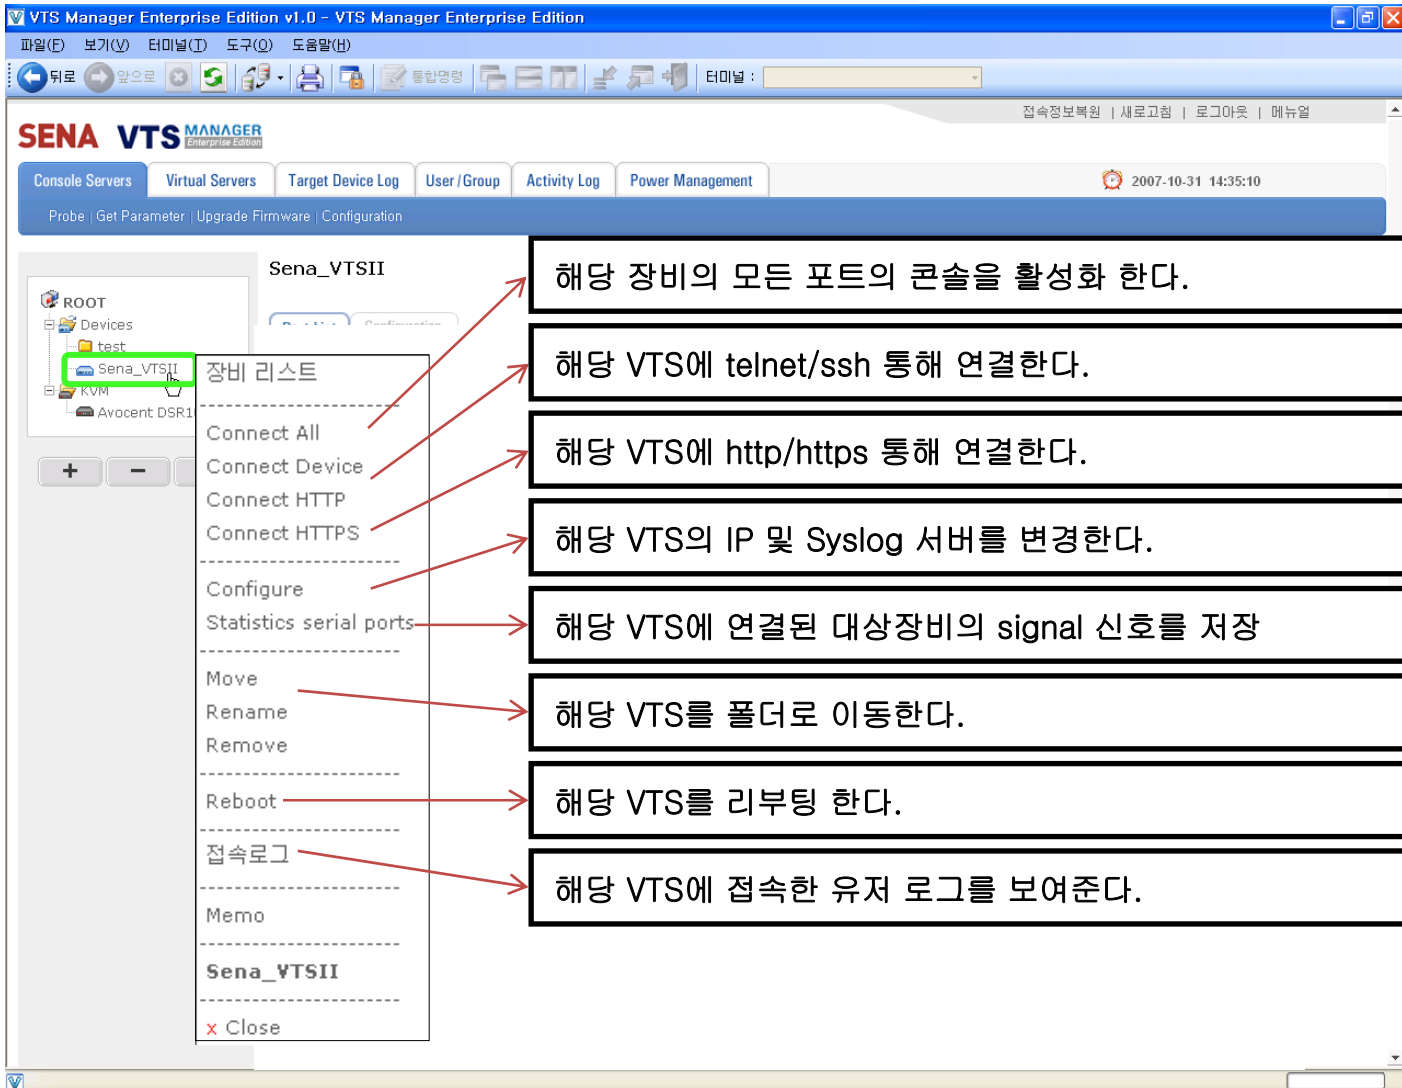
VTS Manager Enterprise Edition v1.0 - VTS Manager Enterprise Edition

파일(F) 보기(V) 터미널(T) 도구(O) 도움말(H)

뒤로 앞으로 통합명령 터미널 :

접속정보복원 | 새로고침 | 로그아웃 | 메뉴얼

SENA VTS MANAGER Enterprise Edition

Console Servers | Virtual Servers | Target Device Log | User/Group | Activity Log | Power Management

2007-10-31 14:35:10

Probe | Get Parameter | Upgrade Firmware | Configuration

ROOT
Devices
test
Sena_VTSII
KVM
Avocent DSR1

+ −

Sena_VTSII

장비 리스트

Connect All
Connect Device
Connect HTTP
Connect HTTPS

Configure
Statistics serial ports

Move
Rename
Remove

Reboot

접속로그

Memo

Sena_VTSII

x Close

해당 장비의 모든 포트의 콘솔을 활성화 한다.

해당 VTS에 telnet/ssh 통해 연결한다.

해당 VTS에 http/https 통해 연결한다.

해당 VTS의 IP 및 Syslog 서버를 변경한다.

해당 VTS에 연결된 대상장비의 signal 신호를 저장

해당 VTS를 폴더로 이동한다.

해당 VTS를 리부팅 한다.

해당 VTS에 접속한 유저 로그를 보여준다.